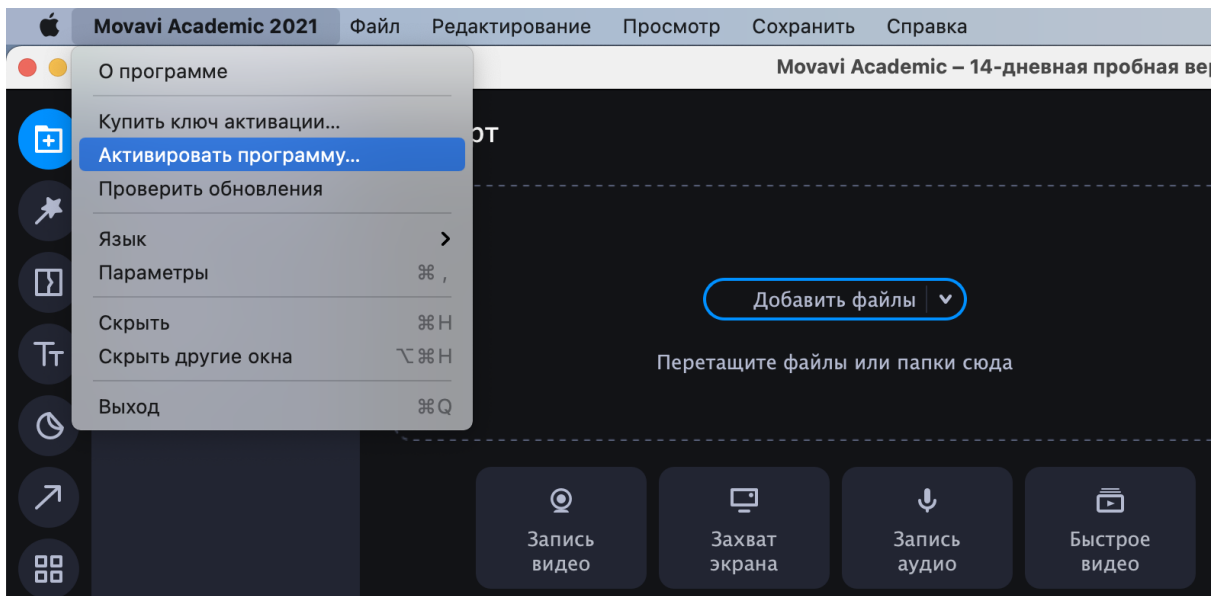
Movavi Academic 2021 Файл Редактирование Просмотр Сохранить Справка

Movavi Academic – 14-дневная пробная вер

О программе

Купить ключ активации...

Активировать программу...

Проверить обновления

Язык

Параметры ⌘ ,

Скрыть ⌘H

Скрыть другие окна ⌥⌘H

Выход ⌘Q

от

Добавить файлы

Перетащите файлы или папки сюда

Запись видео

Захват экрана

Запись аудио

Быстрое видео